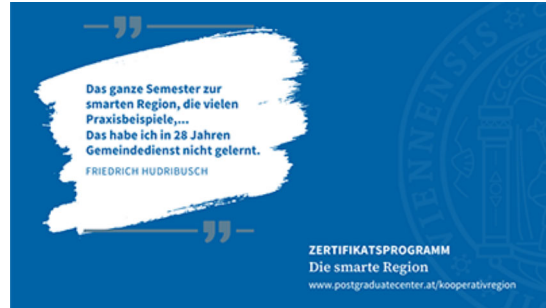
Das ganze Semester zur smarten Region, die vielen Praxisbeispiele,...
Das habe ich in 28 Jahren Gemeindedienst nicht gelernt.

FRIEDRICH HUDRIBUSCH

ZERTIFIKATSPROGRAMM
Die smarte Region
www.postgraduatecenter.at/kooperativregion